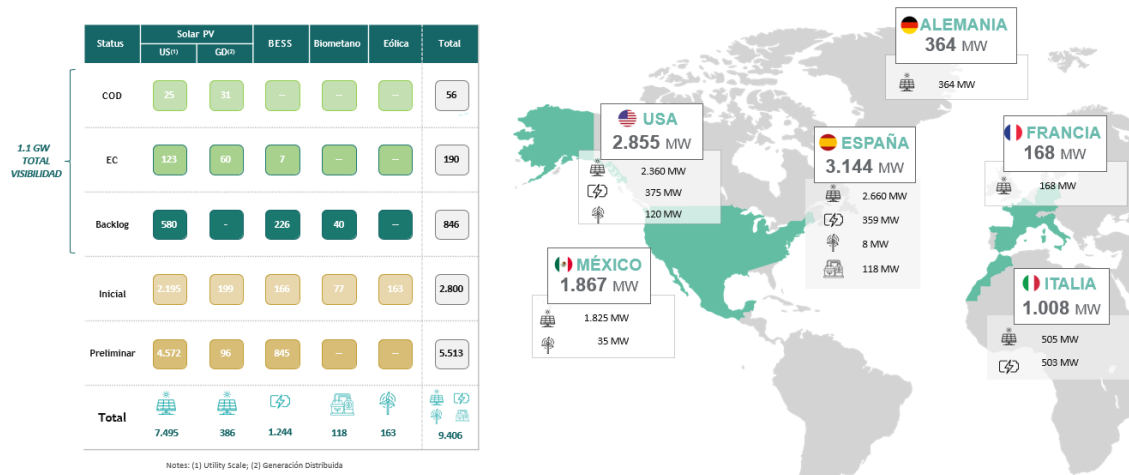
| Status | Solar PV US(1) | Solar PV GD(2) | BESS | Biometano | Eólica | Total |
|---|---|---|---|---|---|---|
| COD | 25 | 31 | -- | -- | -- | 56 |
| EC | 123 | 60 | 7 | -- | -- | 190 |
| Backlog | 580 | - | 226 | 40 | -- | 846 |
| Inicial | 2.195 | 199 | 166 | 77 | 163 | 2.800 |
| Preliminar | 4.572 | 96 | 845 | -- | -- | 5.513 |
| Total | 7.495 | 386 | 1.244 | 118 | 163 | 9.406 |

1.1 GW TOTAL VISIBILIDAD

Notes: (1) Utility Scale; (2) Generación Distribuida

ALEMANIA
364 MW
364 MW

USA
2.855 MW
2.360 MW
375 MW
120 MW

ESPAÑA
3.144 MW
2.660 MW
359 MW
8 MW
118 MW

FRANCIA
168 MW
168 MW

MÉXICO
1.867 MW
1.825 MW
35 MW

ITALIA
1.008 MW
505 MW
503 MW